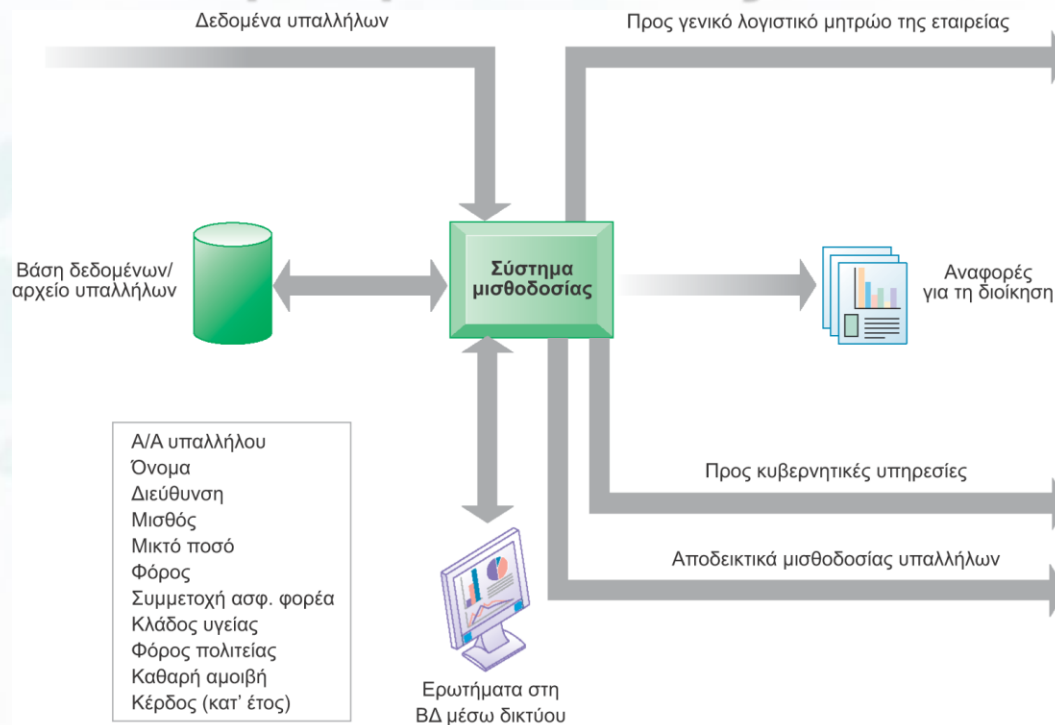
Δεδομένα υπαλλήλων

Προς γενικό λογιστικό μητρώο της εταιρείας

Βάση δεδομένων/ αρχείο υπαλλήλων

Σύστημα μισθοδοσίας

Αναφορές για τη διοίκηση

Α/Α υπαλλήλου
Όνομα
Διεύθυνση
Μισθός
Μικτό ποσό
Φόρος
Συμμετοχή ασφ. φορέα
Κλάδος υγείας
Φόρος πολιτείας
Καθαρή αμοιβή
Κέρδος (κατ' έτος)

Προς κυβερνητικές υπηρεσίες

Αποδεικτικά μισθοδοσίας υπαλλήλων

Ερωτήματα στη ΒΔ μέσω δικτύου